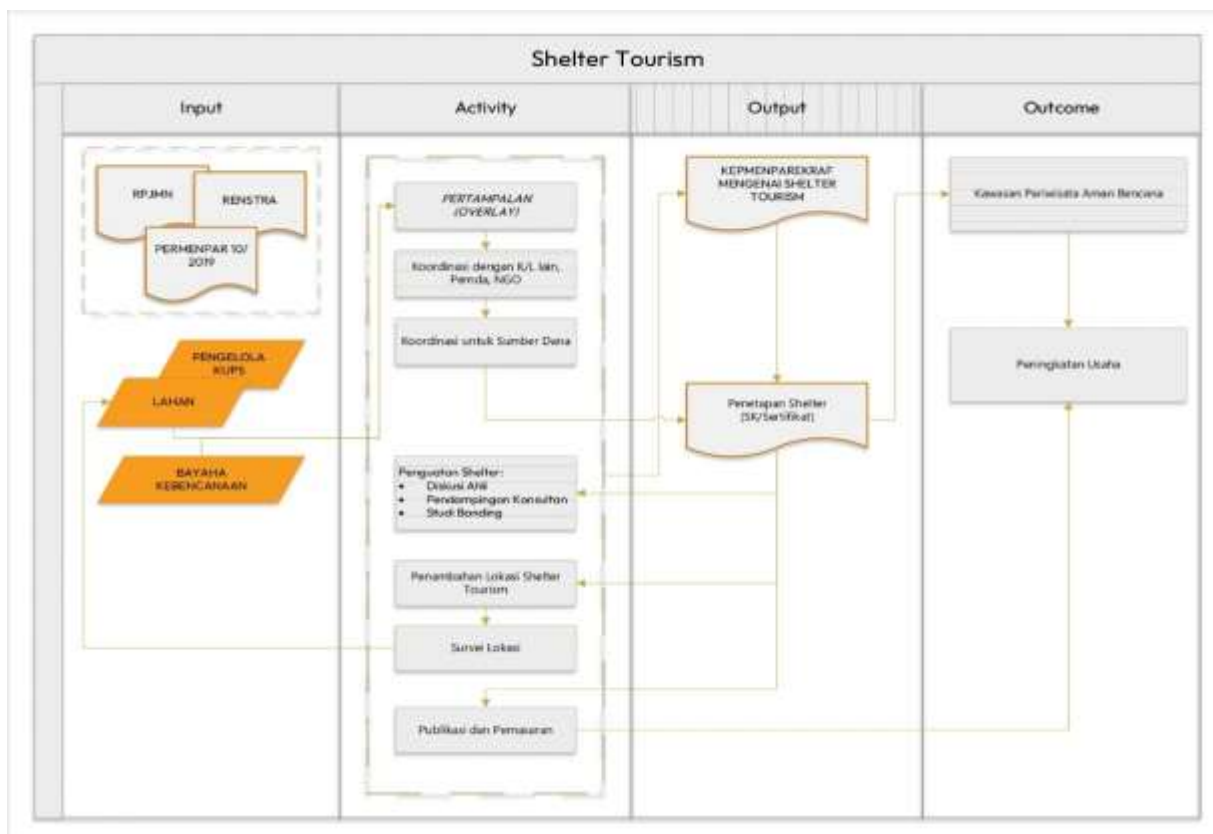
Shelter Tourism

Input

Activity

Output

Outcome

RPJMN

RENSTRA

PERMENPAR 10/ 2019

PENGELOLA KUPS

LAHAN

BAYAHA KEBENCANAAN

PERTAMPALAN (OVERLAY)

Koordinasi dengan K/L lain, Pemda, NGO

Koordinasi untuk Sumber Dana

Penguatan Shelter:
• Diskusi Ahli
• Pendampingan Konsultan
• Studi Banding

Penambahan Lokasi Shelter Tourism

Survei Lokasi

Publikasi dan Pemasaran

KEPMENPAREKRAF MENGENAI SHELTER TOURISM

Penetapan Shelter (SK/Sertifikat)

Kawasan Pariwisata Aman Bencana

Peningkatan Usaha